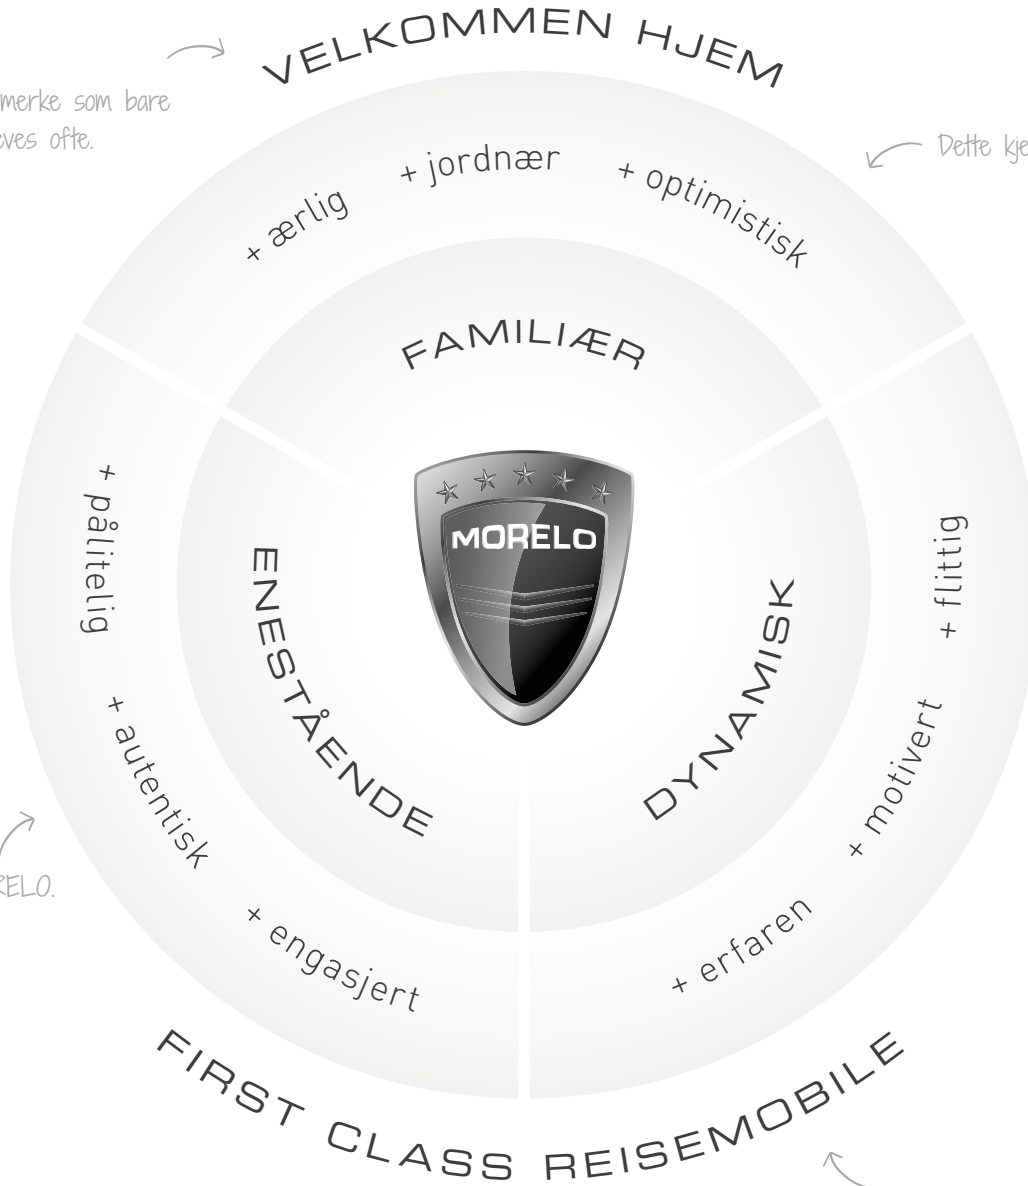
VELKOMMEN HJEM

merke som bare
eves ofte.

Dette kje

+ ærlig
+ jordnær
+ optimistisk

FAMILIÆR

+ pålitelig

ENESTÅENDE

MORELO

DYNAMISK

+ flittig

+ autentisk

+ motivert

RELO.

+ engasjert

+ erfaren

FIRST CLASS REISEMOBILE